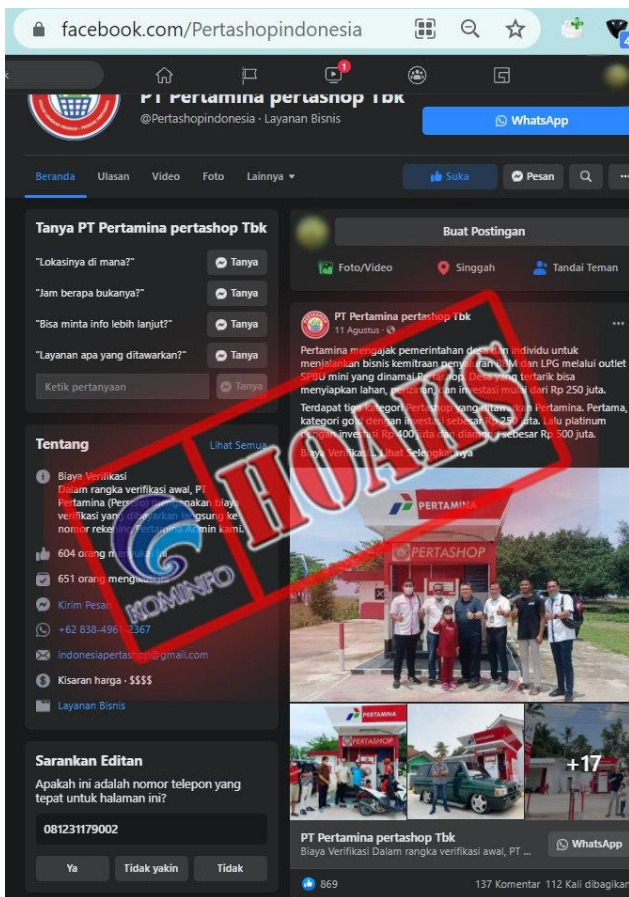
facebook.com/Pertashopindonesia

PT Pertamina pertashop Tbk
@Pertashopindonesia · Layanan Bisnis
WhatsApp

Beranda Ulasan Video Foto Lainnya
Suka Pesan

Tanya PT Pertamina pertashop Tbk
"Lokasinya di mana?" Tanya
"Jam berapa bukanya?" Tanya
"Bisa minta info lebih lanjut?" Tanya
"Layanan apa yang ditawarkan?" Tanya
Ketik pertanyaan Tanya

Tentang
Lihat Semua
Biaya Verifikasi
Dalam rangka verifikasi awal, PT Pertamina (Persero) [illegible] biaya verifikasi yang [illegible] langsung ke nomor rekening Pertamina Admin kami.
604 orang menyukai ini
651 orang mengikuti ini
Kirim Pesan
+62 838-496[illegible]2367
indonesiapertashop@gmail.com
Kisaran harga · $$$$
Layanan Bisnis

Sarankan Editan
Apakah ini adalah nomor telepon yang tepat untuk halaman ini?
081231179002
Ya Tidak yakin Tidak

Buat Postingan
Foto/Video Singgah Tandai Teman

PT Pertamina pertashop Tbk
11 Agustus ·
Pertamina mengajak pemerintahan desa dan individu untuk menjalankan bisnis kemitraan penyalur BBM dan LPG melalui outlet SPBU mini yang dinamai Pertashop. Desa yang tertarik bisa menyiapkan lahan, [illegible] investasi mulai dari Rp 250 juta.
Terdapat tiga kategori Pertashop yang ditawarkan Pertamina. Pertama, kategori gold dengan investasi sebesar Rp 250 juta. Lalu platinum dengan investasi Rp 400 juta dan diamond sebesar Rp 500 juta.
Biaya Verifikasi... Lihat Selengkapnya

HOAKS
KOMINFO

PERTAMINA
PERTASHOP
PERTAMINA
PERTAMINA
+17

PT Pertamina pertashop Tbk
Biaya Verifikasi Dalam rangka verifikasi awal, PT ...
WhatsApp
869
137 Komentar 112 Kali dibagikan